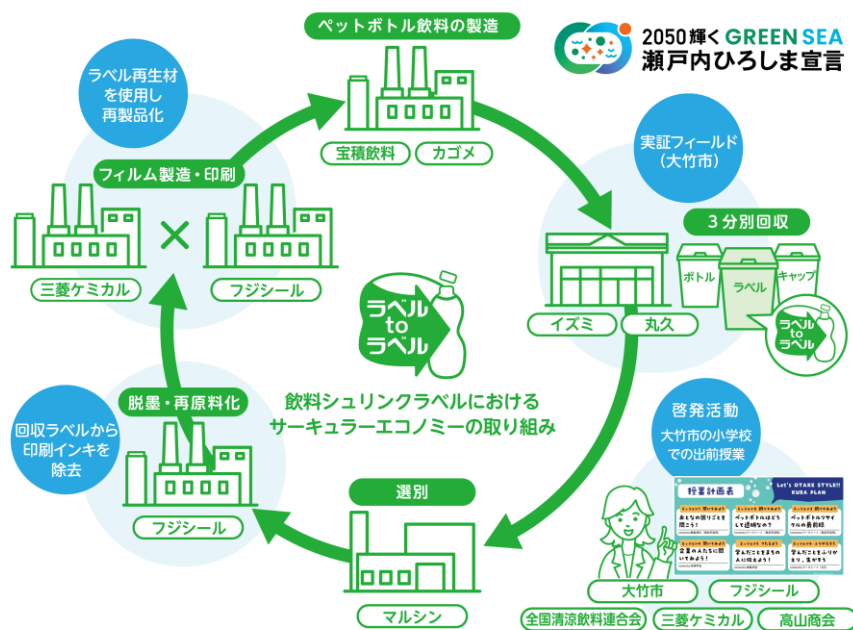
2050輝く GREEN SEA
瀬戸内ひろしま宣言

ペットボトル飲料の製造

宝積飲料　カゴメ

ラベル再生材を使用し再製品化

フィルム製造・印刷

三菱ケミカル　×　フジシール

実証フィールド（大竹市）

3分別回収

ボトル　ラベル　キャップ

ラベル to ラベル

イズミ　丸久

ラベル to ラベル

飲料シュリンクラベルにおけるサーキュラーエコノミーの取り組み

脱墨・再原料化

回収ラベルから印刷インキを除去

フジシール

選別

マルシン

啓発活動

大竹市の小学校での出前授業

授業計画表

Let's OTAKE STYLE!! KUSA PLAN

大竹市　フジシール

全国清涼飲料連合会　三菱ケミカル　高山商会